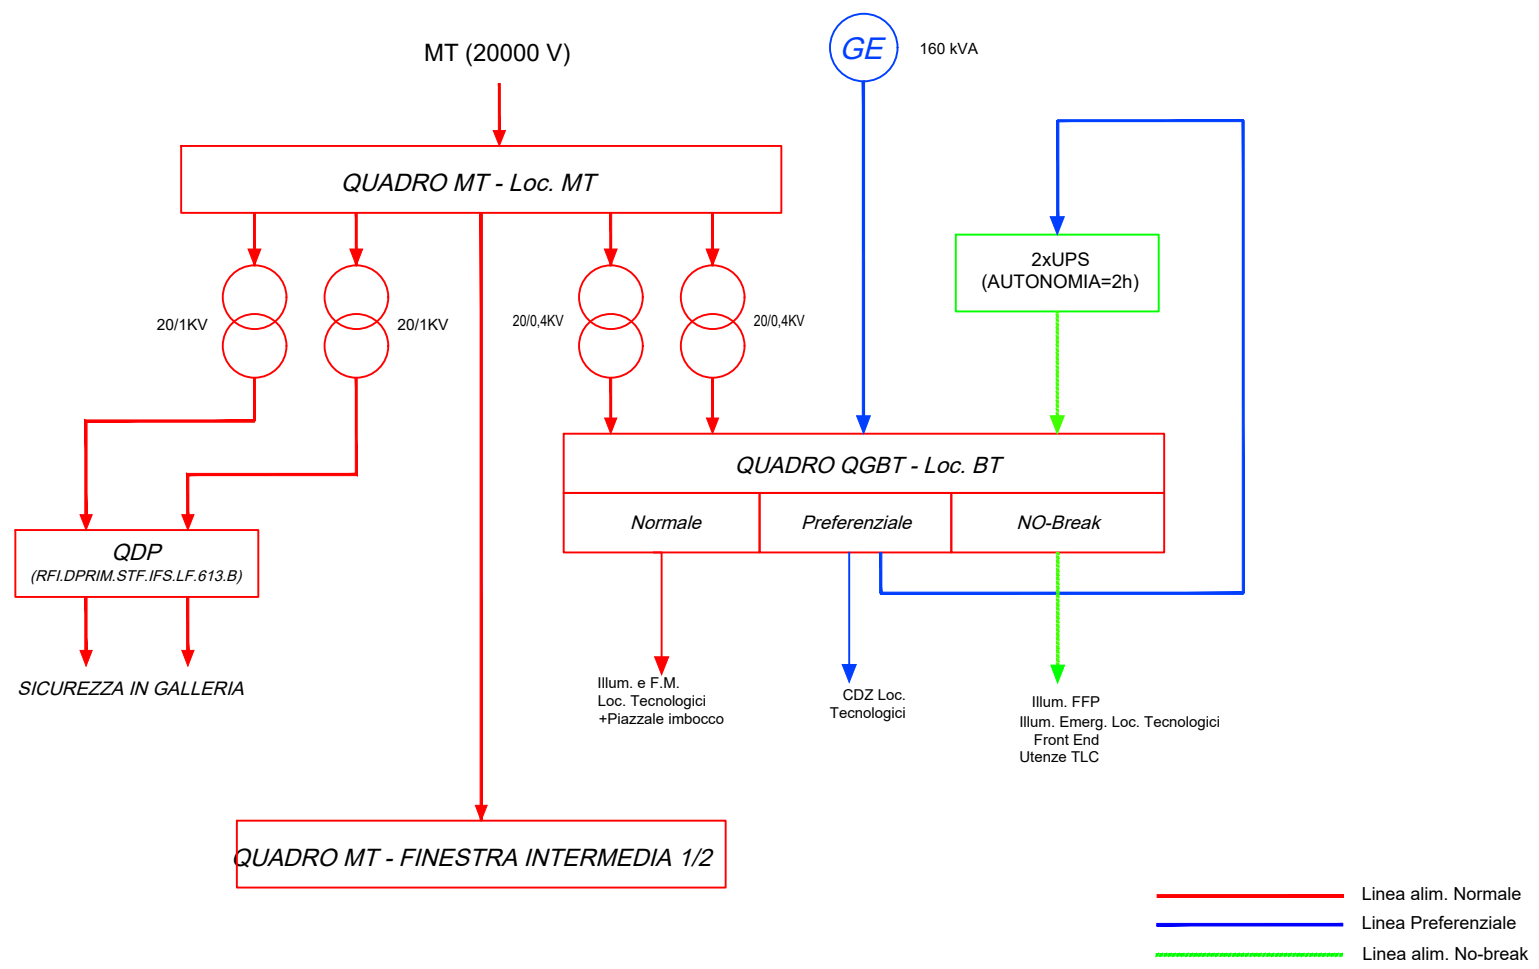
MT (20000 V)

GE

160 kVA

QUADRO MT - Loc. MT

2xUPS
(AUTONOMIA=2h)

20/1KV

20/1KV

20/0,4KV

20/0,4KV

QUADRO QGBT - Loc. BT

| Normale | Preferenziale | NO-Break |
|---|---|---|

QDP
(RFI.DPRIM.STF.IFS.LF.613.B)

SICUREZZA IN GALLERIA

Illum. e F.M.
Loc. Tecnologici
+Piazzale imbocco

CDZ Loc.
Tecnologici

Illum. FFP
Illum. Emerg. Loc. Tecnologici
Front End
Utenze TLC

QUADRO MT - FINESTRA INTERMEDIA 1/2

Linea alim. Normale
Linea Preferenziale
Linea alim. No-break